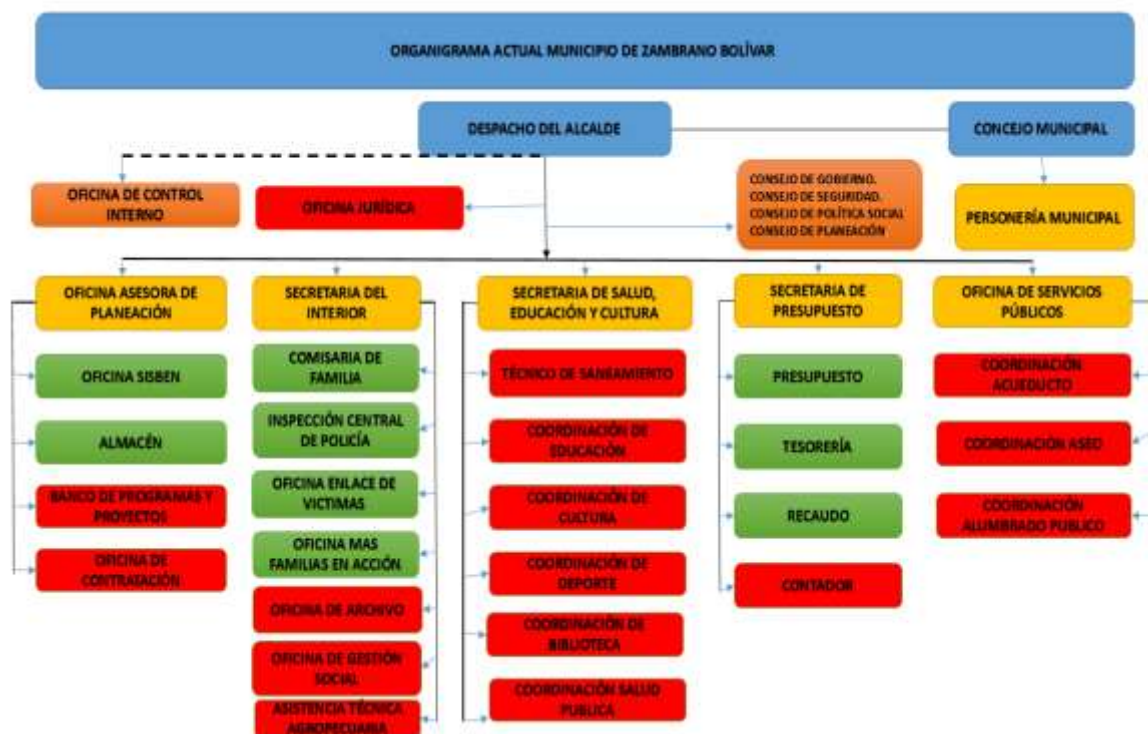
ORGANIGRAMA ACTUAL MUNICIPIO DE ZAMBRANO BOLÍVAR

DESPACHO DEL ALCALDE

CONCEJO MUNICIPAL

OFICINA DE CONTROL INTERNO

OFICINA JURÍDICA

CONSEJO DE GOBIERNO.
CONSEJO DE SEGURIDAD.
CONSEJO DE POLÍTICA SOCIAL
CONSEJO DE PLANEACIÓN

PERSONERÍA MUNICIPAL

OFICINA ASESORA DE PLANEACIÓN

OFICINA SISBEN

ALMACÉN

BANCO DE PROGRAMAS Y PROYECTOS

OFICINA DE CONTRATACIÓN

SECRETARIA DEL INTERIOR

COMISARIA DE FAMILIA

INSPECCIÓN CENTRAL DE POLICÍA

OFICINA ENLACE DE VICTIMAS

OFICINA MAS FAMILIAS EN ACCIÓN

OFICINA DE ARCHIVO

OFICINA DE GESTIÓN SOCIAL

ASISTENCIA TÉCNICA AGROPECUARIA

SECRETARIA DE SALUD, EDUCACIÓN Y CULTURA

TÉCNICO DE SANEAMIENTO

COORDINACIÓN DE EDUCACIÓN

COORDINACIÓN DE CULTURA

COORDINACIÓN DE DEPORTE

COORDINACIÓN DE BIBLIOTECA

COORDINACIÓN SALUD PUBLICA

SECRETARIA DE PRESUPUESTO

PRESUPUESTO

TESORERÍA

RECAUDO

CONTADOR

OFICINA DE SERVICIOS PÚBLICOS

COORDINACIÓN ACUEDUCTO

COORDINACIÓN ASEO

COORDINACIÓN ALUMBRADO PUBLICO